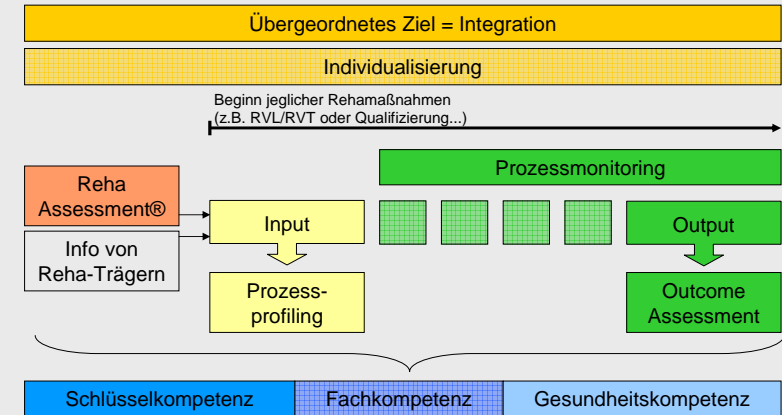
Übergeordnetes Ziel = Integration

Individualisierung

Beginn jeglicher Rehamaßnahmen
(z.B. RVL/RVT oder Qualifizierung...)

Prozessmonitoring

Reha Assessment®

Info von Reha-Trägern

Input

Output

Prozess-profiling

Outcome Assessment

Schlüsselkompetenz

Fachkompetenz

Gesundheitskompetenz